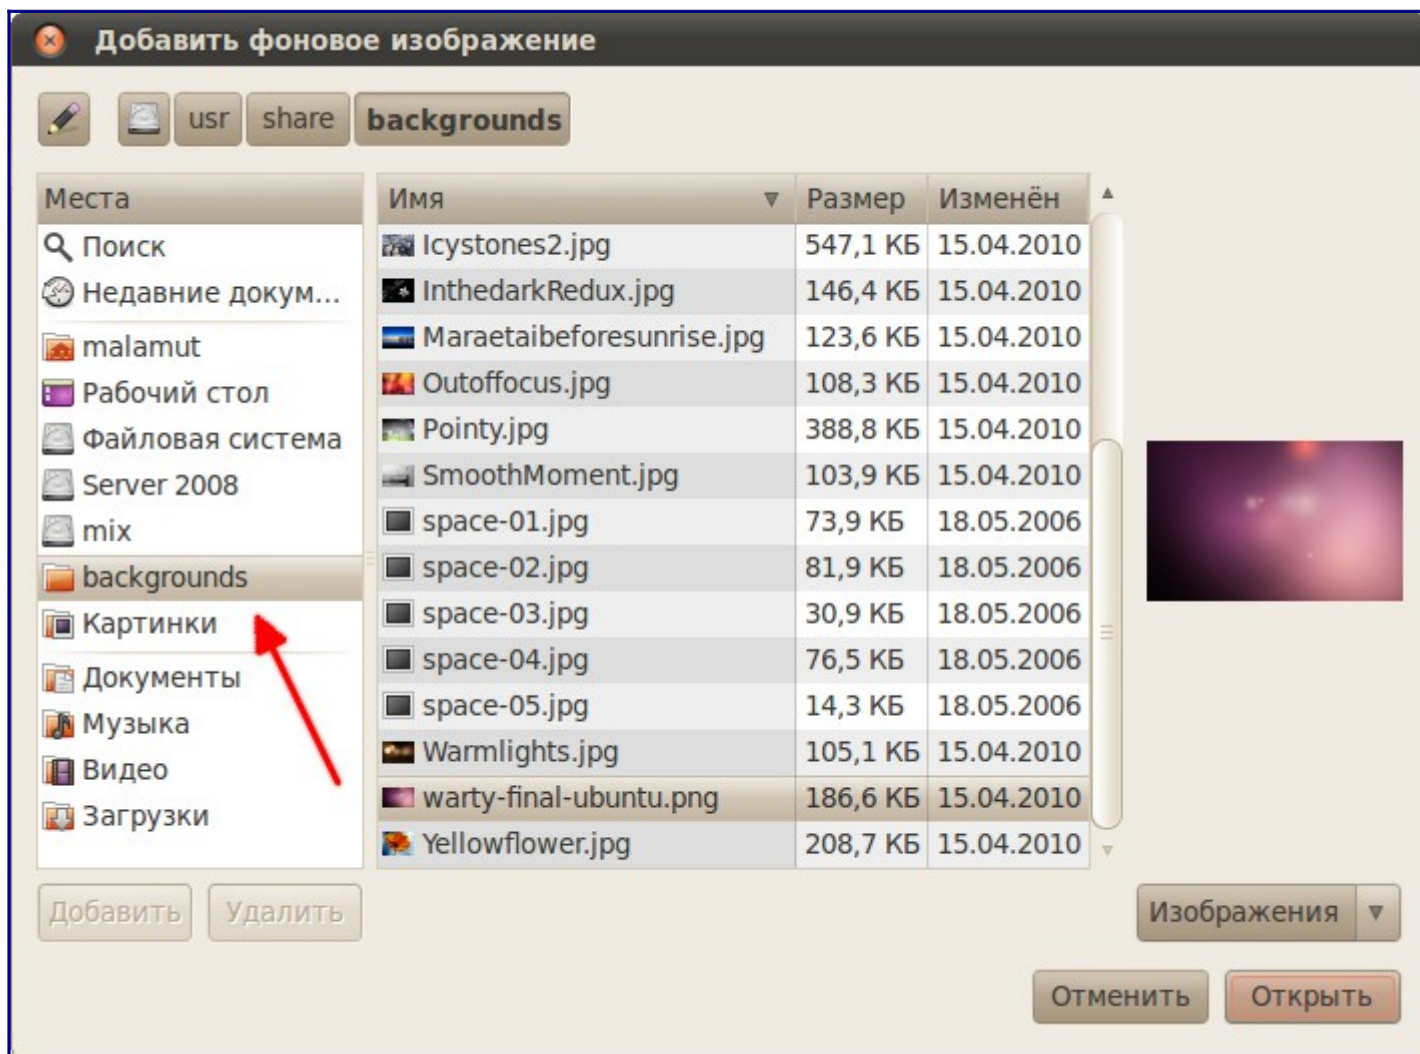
Добавить фоновое изображение

usr share backgrounds

Места
Поиск
Недавние докум...
malamut
Рабочий стол
Файловая система
Server 2008
mix
backgrounds
Картинки
Документы
Музыка
Видео
Загрузки

| Имя | Размер | Изменён |
|---|---|---|
| Icystones2.jpg | 547,1 КБ | 15.04.2010 |
| InthedarkRedux.jpg | 146,4 КБ | 15.04.2010 |
| Maraetaibeforesunrise.jpg | 123,6 КБ | 15.04.2010 |
| Outoffocus.jpg | 108,3 КБ | 15.04.2010 |
| Pointy.jpg | 388,8 КБ | 15.04.2010 |
| SmoothMoment.jpg | 103,9 КБ | 15.04.2010 |
| space-01.jpg | 73,9 КБ | 18.05.2006 |
| space-02.jpg | 81,9 КБ | 18.05.2006 |
| space-03.jpg | 30,9 КБ | 18.05.2006 |
| space-04.jpg | 76,5 КБ | 18.05.2006 |
| space-05.jpg | 14,3 КБ | 18.05.2006 |
| Warmlights.jpg | 105,1 КБ | 15.04.2010 |
| warty-final-ubuntu.png | 186,6 КБ | 15.04.2010 |
| Yellowflower.jpg | 208,7 КБ | 15.04.2010 |

Добавить Удалить

Изображения

Отменить Открыть